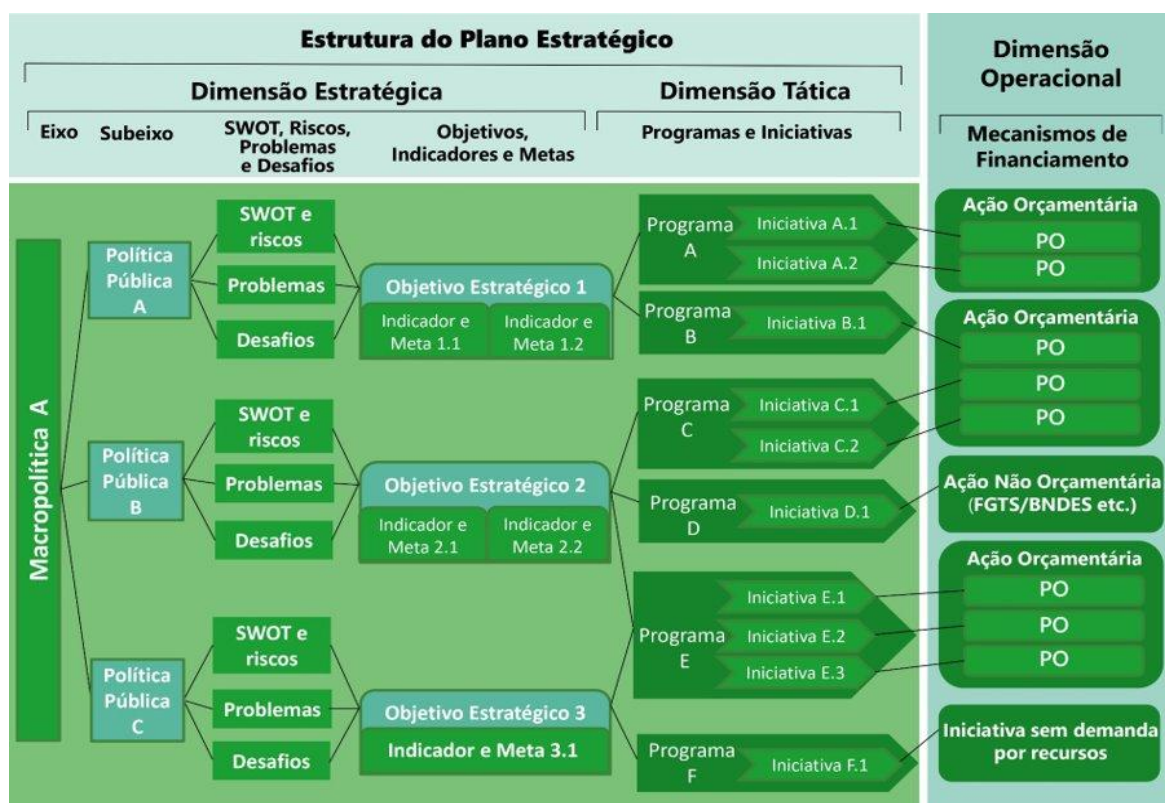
Estrutura do Plano Estratégico

Dimensão Estratégica

Dimensão Tática

Dimensão Operacional

Eixo

Subeixo

SWOT, Riscos, Problemas e Desafios

Objetivos, Indicadores e Metas

Programas e Iniciativas

Mecanismos de Financiamento

Macropolítica A

Política Pública A

SWOT e riscos

Problemas

Desafios

Objetivo Estratégico 1

Indicador e Meta 1.1

Indicador e Meta 1.2

Programa A

Iniciativa A.1

Iniciativa A.2

Programa B

Iniciativa B.1

Ação Orçamentária

PO

PO

Ação Orçamentária

PO

PO

PO

Política Pública B

SWOT e riscos

Problemas

Desafios

Objetivo Estratégico 2

Indicador e Meta 2.1

Indicador e Meta 2.2

Programa C

Iniciativa C.1

Iniciativa C.2

Programa D

Iniciativa D.1

Ação Não Orçamentária (FGTS/BNDES etc.)

Programa E

Iniciativa E.1

Iniciativa E.2

Iniciativa E.3

Ação Orçamentária

PO

PO

PO

Política Pública C

SWOT e riscos

Problemas

Desafios

Objetivo Estratégico 3

Indicador e Meta 3.1

Programa F

Iniciativa F.1

Iniciativa sem demanda por recursos